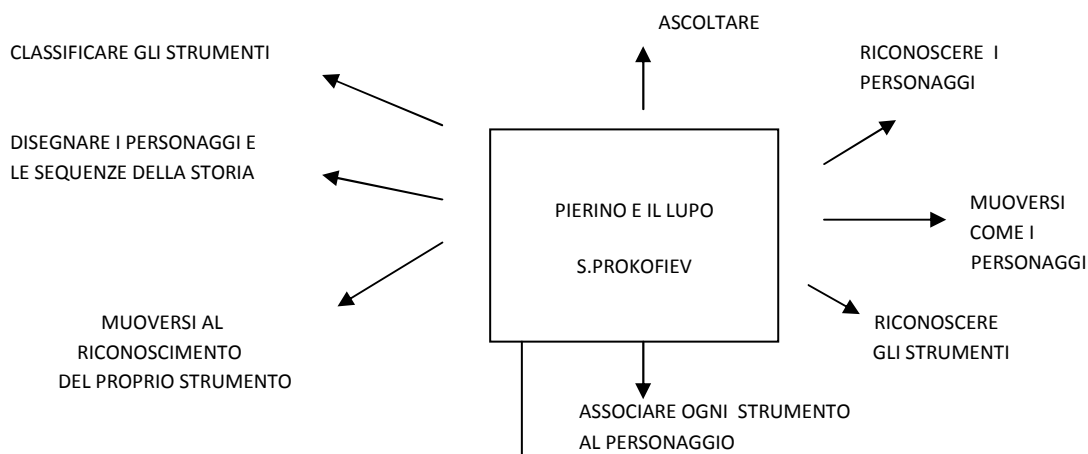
ASCOLTARE

CLASSIFICARE GLI STRUMENTI

RICONOSCERE I PERSONAGGI

DISEGNARE I PERSONAGGI E LE SEQUENZE DELLA STORIA

PIERINO E IL LUPO

S.PROKOFIEV

MUOVERSI COME I PERSONAGGI

MUOVERSI AL RICONOSCIMENTO DEL PROPRIO STRUMENTO

RICONOSCERE GLI STRUMENTI

ASSOCIARE OGNI STRUMENTO AL PERSONAGGIO